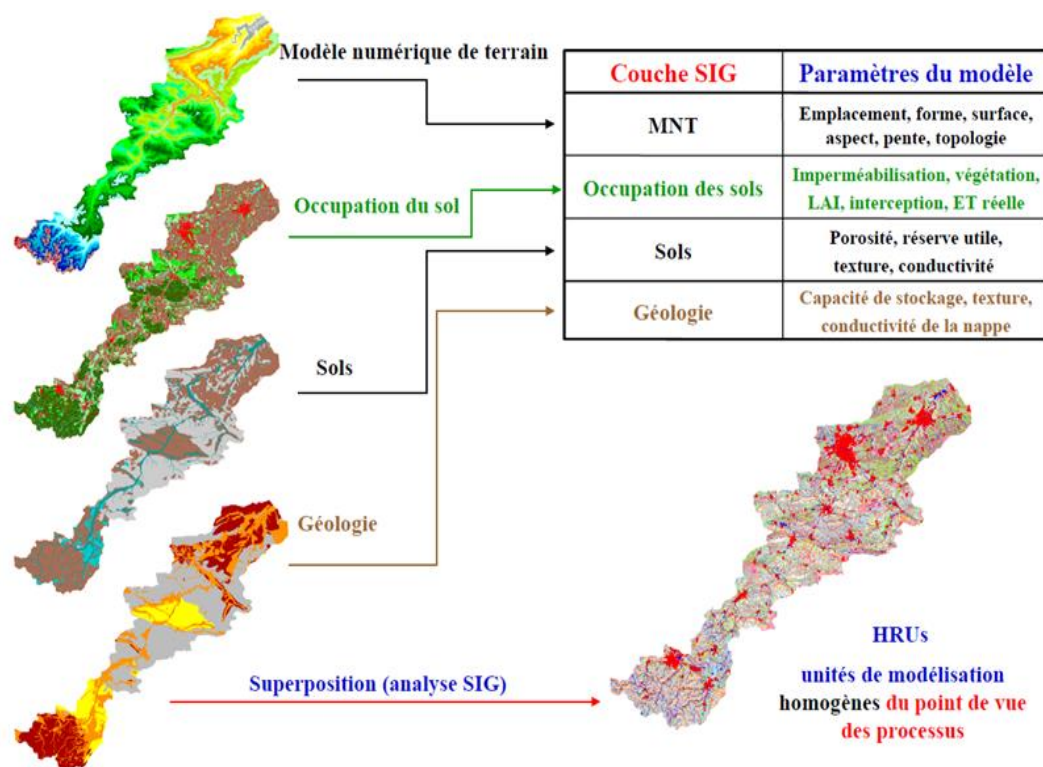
Modèle numérique de terrain

| Couche SIG | Paramètres du modèle |
|---|---|
| MNT | Emplacement, forme, surface, aspect, pente, topologie |
| Occupation des sols | Imperméabilisation, végétation, LAI, interception, ET réelle |
| Sols | Porosité, réserve utile, texture, conductivité |
| Géologie | Capacité de stockage, texture, conductivité de la nappe |

Occupation du sol

Sols

Géologie

Superposition (analyse SIG)

HRUs

unités de modélisation homogènes du point de vue des processus